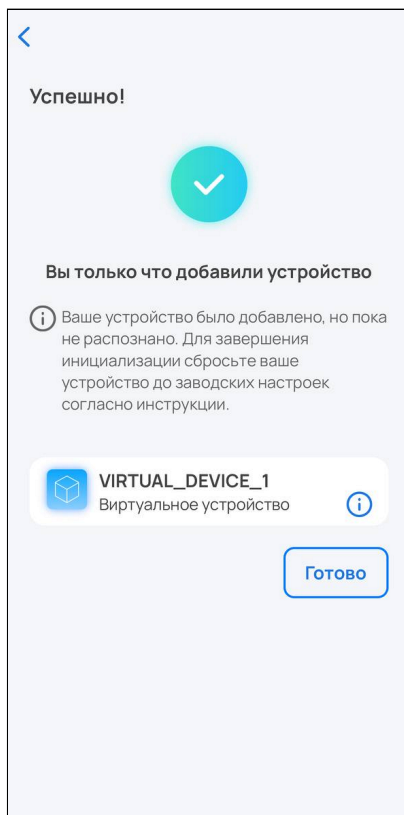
Успешно!

Вы только что добавили устройство

Ваше устройство было добавлено, но пока не распознано. Для завершения инициализации сбросьте ваше устройство до заводских настроек согласно инструкции.

VIRTUAL_DEVICE_1
Виртуальное устройство

Готово